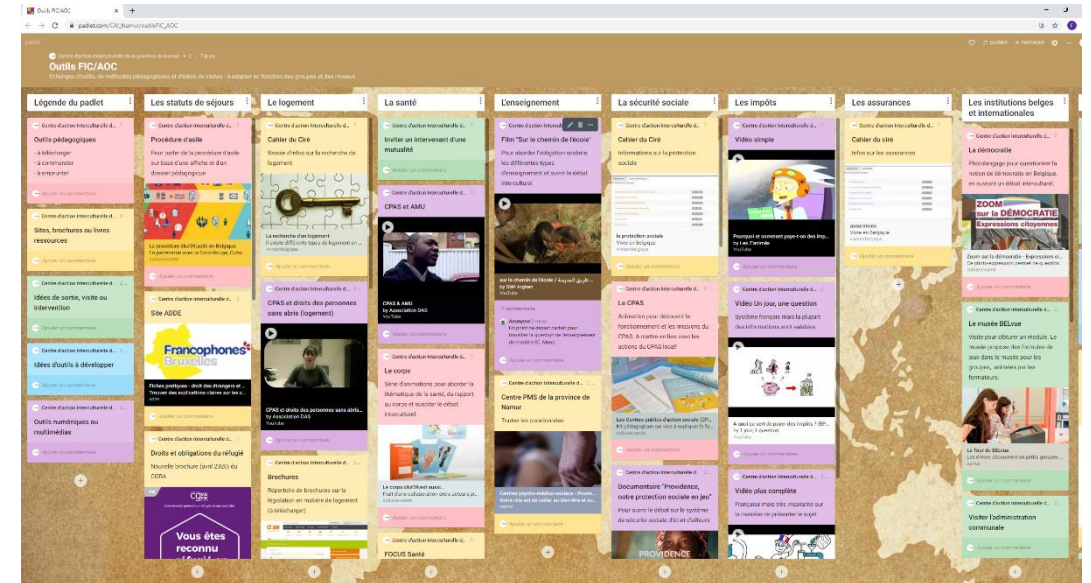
Outils FIC/AOC
padlet.com/CAI_Namur/outilsFIC_AOC

Centre d'action interculturelle de la province de Namur • 3 • 7 ans

Outils FIC/AOC
Echanges d'outils, de méthodes pédagogiques et d'idées de visites - à adapter en fonction des groupes et des niveaux

Légende du padlet

Centre d'action interculturelle d...
Outils pédagogiques
- à télécharger
- à commander
- à emprunter
Ajouter un commentaire

Centre d'action interculturelle d...
Sites, brochures ou livres ressources
Ajouter un commentaire

Centre d'action interculturelle d...
Idées de sortie, visite ou intervention
Ajouter un commentaire

Centre d'action interculturelle d...
Idées d'outils à développer
Ajouter un commentaire

Centre d'action interculturelle d...
Outils numériques ou multimédias
Ajouter un commentaire

Les statuts de séjours

Centre d'action interculturelle d...
Procédure d'asile
Pour parler de la procédure d'asile sur base d'une affiche et d'un dossier pédagogique
La procédure d'asile en Belgique
Ajouter un commentaire

Centre d'action interculturelle d...
Site ADDE
Francophones Bruxelles
Fiches pratiques - droit des étrangers et ...
Ajouter un commentaire

Centre d'action interculturelle d...
Droits et obligations du réfugié
Nouvelle brochure (avril 2020) du CGRA
Vous êtes reconnu

Le logement

Centre d'action interculturelle d...
Cahier du Ciré
Séance d'infos sur la recherche de logement
La recherche d'un logement
Ajouter un commentaire

Centre d'action interculturelle d...
CPAS et droits des personnes sans abris (logement)
CPAS et droits des personnes sans abris...
by Association DAS
YouTube
Ajouter un commentaire

Centre d'action interculturelle d...
Brochures
Répertoire de brochures sur la législation en matière de logement (à télécharger)

La santé

Centre d'action interculturelle d...
Inviter un intervenant d'une mutualité
Ajouter un commentaire

Centre d'action interculturelle d...
CPAS et AMU
CPAS & AMU
by Association DAS
YouTube
Ajouter un commentaire

Centre d'action interculturelle d...
Le corps
Série d'animations pour aborder la thématique de la santé, du rapport au corps et susciter le débat interculturel
Le corps clic@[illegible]
Ajouter un commentaire

FOCUS Santé

L'enseignement

Centre d'action interculturelle d...
Film "Sur le chemin de l'école"
Pour aborder l'obligation scolaire, les différents types d'enseignement et ouvrir le débat interculturel
sur le chemin de l'école
YouTube
1 commentaire
Ajouter un commentaire

Centre d'action interculturelle d...
Centre PMS de la province de Namur
Toutes les coordonnées
Centre psycho-médico-social - Provin...
Ajouter un commentaire

La sécurité sociale

Centre d'action interculturelle d...
Cahier du Ciré
Informations sur la protection sociale
La protection sociale
Ajouter un commentaire

Centre d'action interculturelle d...
Le CPAS
Animation pour découvrir le fonctionnement et les missions du CPAS. A mettre en lien avec les actions du CPAS local!
Les Centres publics d'action sociale (CP...
Ajouter un commentaire

Centre d'action interculturelle d...
Documentaire "Providence, notre protection sociale en jeu"
Pour ouvrir le débat sur le système de sécurité sociale d'ici et d'ailleurs
PROVIDENCE

Les impôts

Centre d'action interculturelle d...
Vidéo simple
Pourquoi et comment paye-t-on des imp...
by Les Z'animés
YouTube
Ajouter un commentaire

Centre d'action interculturelle d...
Vidéo Un jour, une question
Système français mais la plupart des informations sont valables
A quoi ça sert de payer des impôts ?
Ajouter un commentaire

Centre d'action interculturelle d...
Vidéo plus complète
Française mais très inspirante sur la manière de présenter le sujet

Les assurances

Centre d'action interculturelle d...
Cahier du Ciré
Infos sur les assurances
Vivre en Belgique
Ajouter un commentaire

Les institutions belges et internationales

Centre d'action interculturelle d...
La démocratie
Photolangage pour questionner la notion de démocratie en Belgique, en ouvrant un débat interculturel.
ZOOM sur la DÉMOCRATIE Expressions citoyennes
Zoom sur la démocratie - Expressions ci...
Ajouter un commentaire

Centre d'action interculturelle d...
Le musée BELvue
Visite pour clôturer un module. Le musée propose des formules de jeux dans le musée pour les groupes, animées par les formateurs.
Le Tour du BELvue
Ajouter un commentaire

Centre d'action interculturelle d...
Visiter l'administration communale